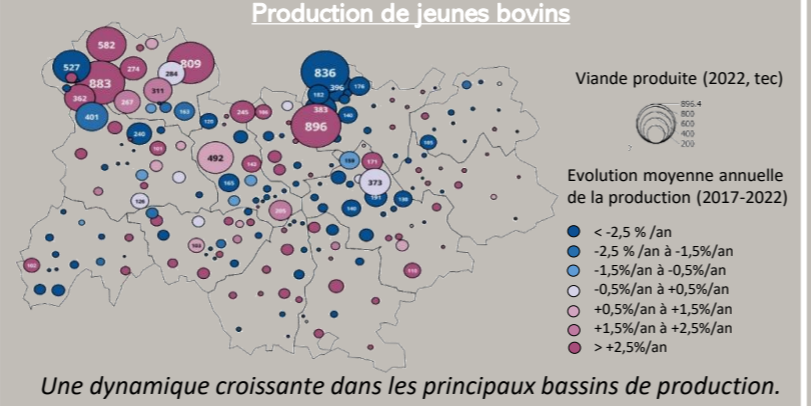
Production de jeunes bovins

582
809
527
274
284
883
311
362
267
836
396
176
401
162
245
383
896
240
492
161
165
373
126
160

Viande produite (2022, tec)

896.4
800
600
400
200

Evolution moyenne annuelle de la production (2017-2022)

< -2,5 % /an
-2,5 % /an à -1,5%/an
-1,5%/an à -0,5%/an
-0,5%/an à +0,5%/an
+0,5%/an à +1,5%/an
+1,5%/an à +2,5%/an
> +2,5%/an

Une dynamique croissante dans les principaux bassins de production.